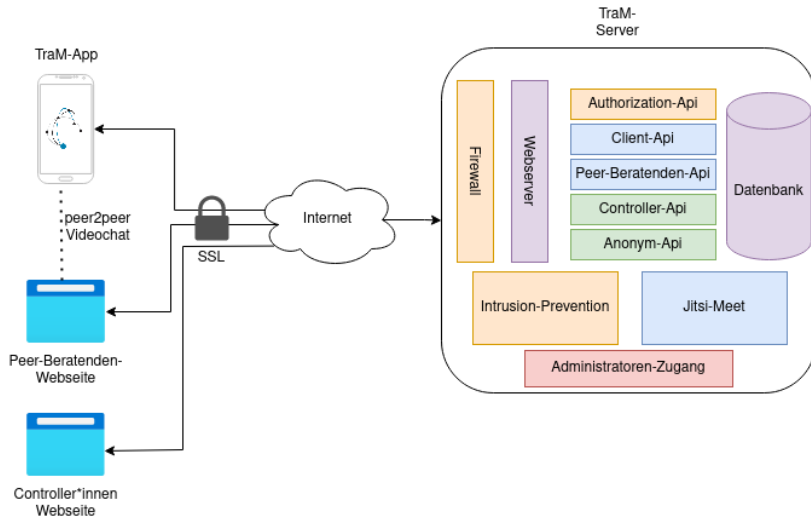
TraM-App

peer2peer
Videochat

Peer-Beratenden-
Webseite

Controller*innen
Webseite

SSL

Internet

TraM-
Server

Firewall

Webserver

Authorization-Api

Client-Api

Peer-Beratenden-Api

Controller-Api

Anonym-Api

Datenbank

Intrusion-Prevention

Jitsi-Meet

Administratoren-Zugang